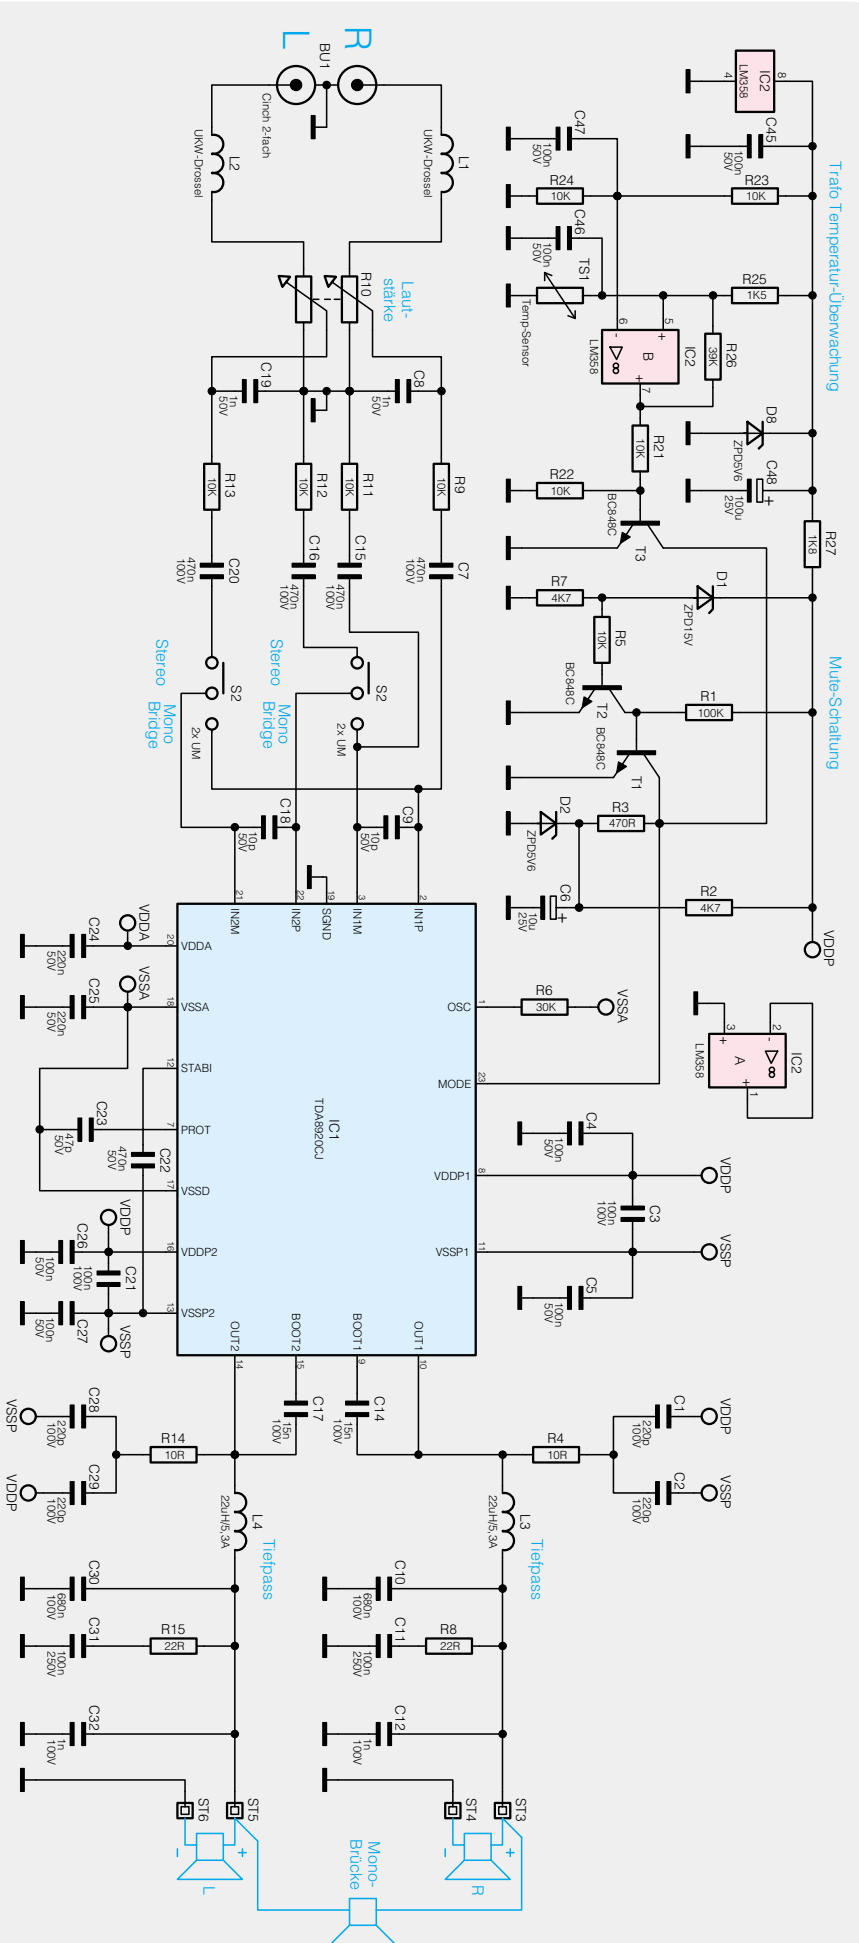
L R
BU1
Cinch 2-fach
UKW-Drossel
L2
UKW-Drossel
L1
Laut-
stärke
R10
C19
1n
50V
C8
1n
50V
R13
10K
R12
10K
R11
10K
R9
10K
C20
470n
100V
C16
470n
100V
C15
470n
100V
C7
470n
100V
Stereo
Mono
Bridge
S2
2x UM
Stereo
Mono
Bridge
S2
2x UM
C18
10p
50V
C9
10p
50V
21 IN2M
22 IN2P
19 SGND
3 IN1M
2 IN1P
VDDA
C24
220n
50V
20 VDDA
VSSA
C25
220n
50V
18 VSSA
12 STABI
C23
47p
50V
7 PROT
C22
470n
100V
17 VSSD
VDDP
C26
100n
50V
C21
100n
100V
16 VDDP2
C27
100n
50V
VSSP
13 VSSP2
IC1
TDA8920CJ
OSC 1
R6
30K
VSSA
MODE 23
C4
100n
50V
VDDP1 8
VDDP
C3
100n
100V
VSSP1 11
VSSP
C5
100n
50V
14 OUT2
15 BOOT2
6 BOOT1
10 OUT1
C17
15n
100V
C14
15n
100V
VSSP
C28
220p
100V
VDDP
C29
220p
100V
R14
10R
R4
10R
C1
220p
100V
VDDP
C2
220p
100V
VSSP
L4
22uH/5,3A
Tiefpass
L3
22uH/5,3A
Tiefpass
C30
680n
100V
C10
680n
100V
C31
100n
250V
R15
22R
C11
100n
250V
R8
22R
C32
1n
100V
C12
1n
100V
ST6
ST5
ST4
ST3
L
Mono-
Brücke
R
IC2
LM358
4
8
C45
100n
50V
C47
100n
50V
R24
10K
R23
10K
C46
100n
50V
TS1
Temp-Sensor
R25
1K5
Trafo Temperatur-Überwachung
LM358
IC2
B
6
5
7
R26
39K
D8
ZPD5V6
R21
10K
R22
10K
C48
100µ
25V
BC848C
T3
R27
1K8
R7
4K7
D1
ZPD15V
R5
10K
BC848C
T2
R1
100K
Mute-Schaltung
BC848C
T1
D2
ZPD5V6
R3
470R
C6
10µ
25V
R2
4K7
VDDP
IC2
LM358
A
3
2
1